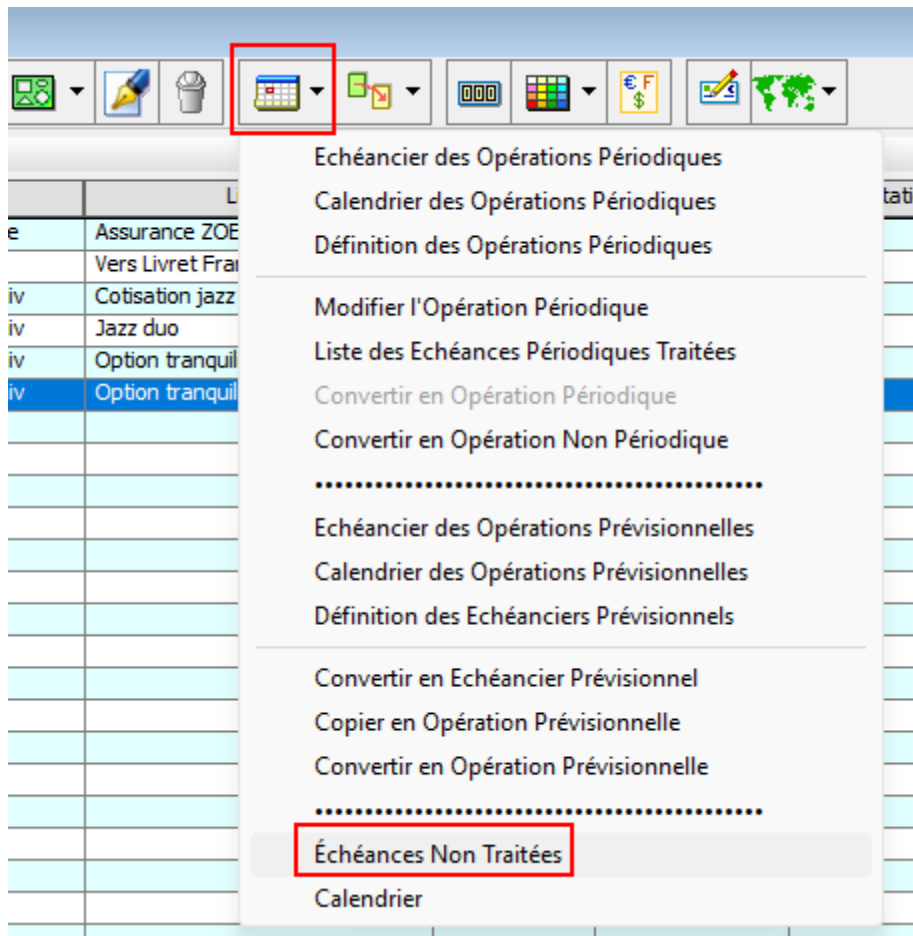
L
tati
e
Assurance ZOE
Vers Livret Fra
iv
Cotisation jazz
iv
Jazz duo
iv
Option tranquil
iv
Option tranquil

Echéancier des Opérations Périodiques
Calendrier des Opérations Périodiques
Définition des Opérations Périodiques

Modifier l'Opération Périodique
Liste des Echéances Périodiques Traitées
Convertir en Opération Périodique
Convertir en Opération Non Périodique
••••••••••••••••••••••••••••••••••••••••••••••
Echéancier des Opérations Prévisionnelles
Calendrier des Opérations Prévisionnelles
Définition des Echéanciers Prévisionnels

Convertir en Echéancier Prévisionnel
Copier en Opération Prévisionnelle
Convertir en Opération Prévisionnelle
••••••••••••••••••••••••••••••••••••••••••••••
Échéances Non Traitées
Calendrier